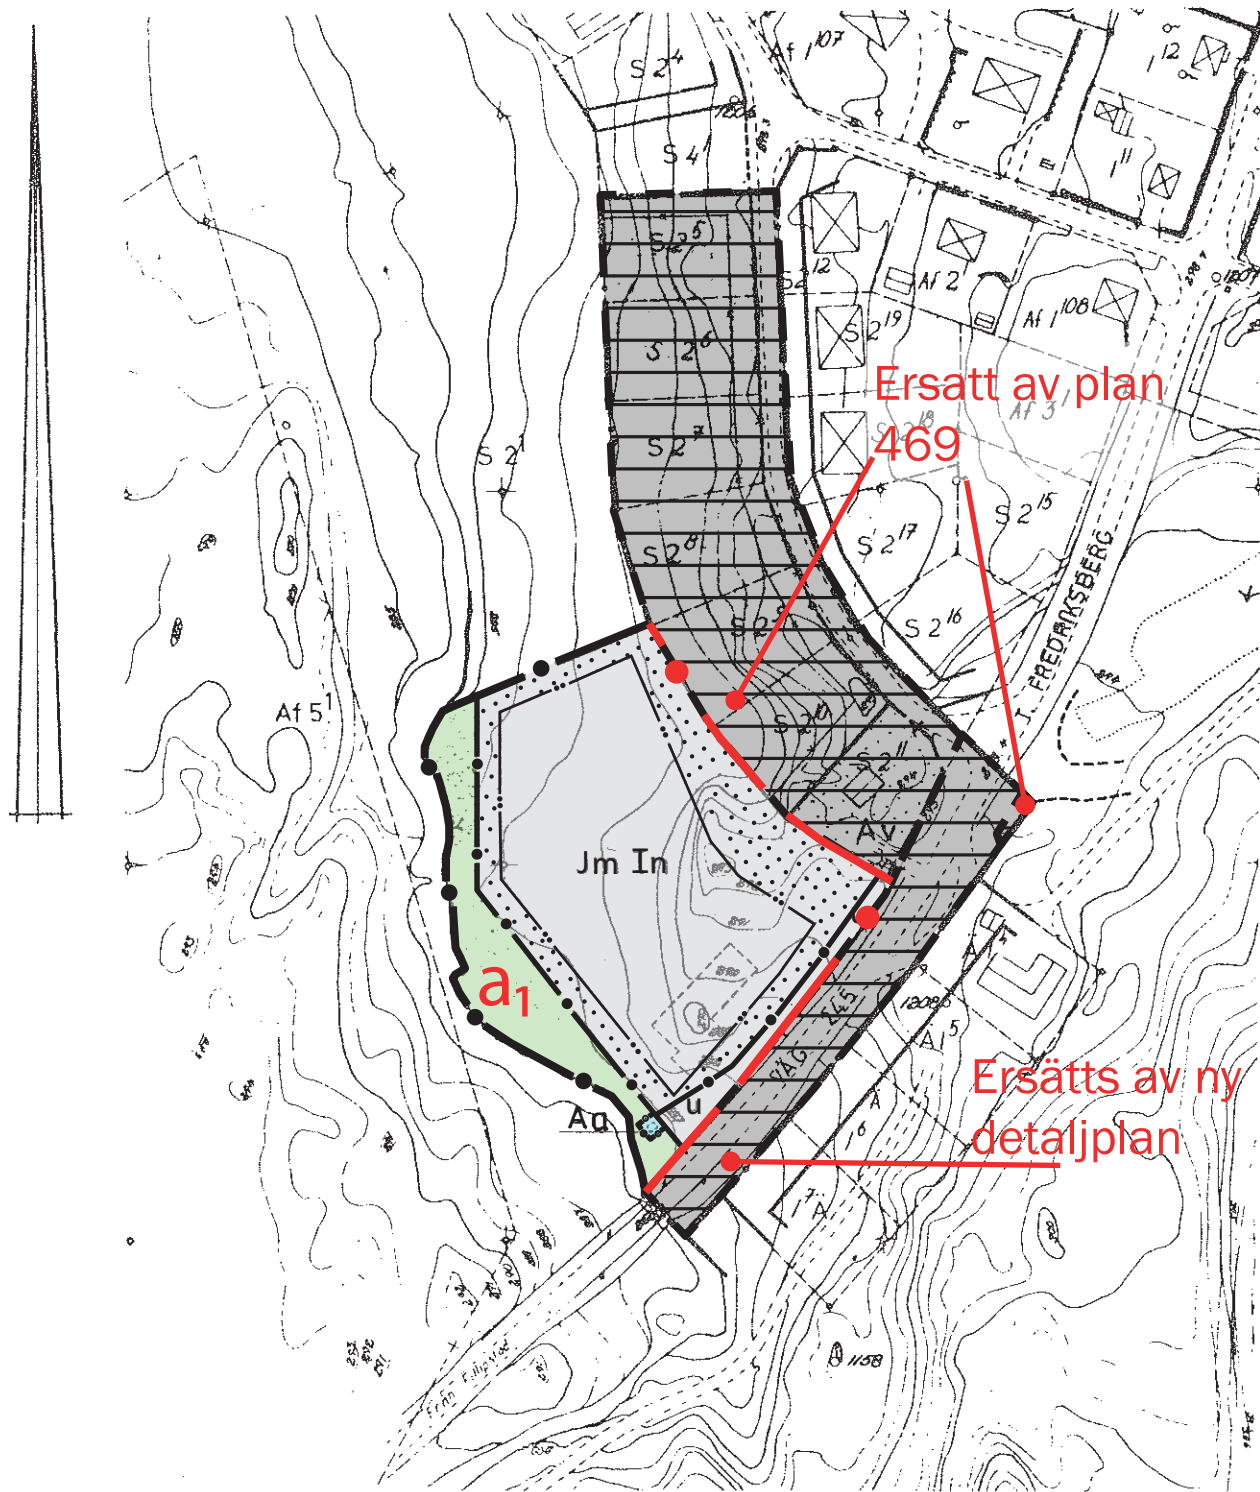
S 2$^4$

Af 1$^{107}$

1$^{12}$

S 4$^1$

1$^{11}$

S 2$^5$

S 2$^{12}$

Af 2

Af 1$^{108}$

S 2$^{19}$

S 2$^6$

Ersatt av plan 469

Af 3$^1$

S 2$^7$

S 2$^1$

S 2$^{15}$

S 2$^{17}$

S 2$^8$

J. FREDRIKSBERG

S 2$^9$

S 2$^{16}$

Af 5$^1$

S 2$^{10}$

S 2$^{11}$

Av

Jm In

a$_1$

VÄG 145

A 1$^5$

Ersätts av ny detaljplan

Aa

u

1$^6$

1$^7$A

Från Fallgrubb